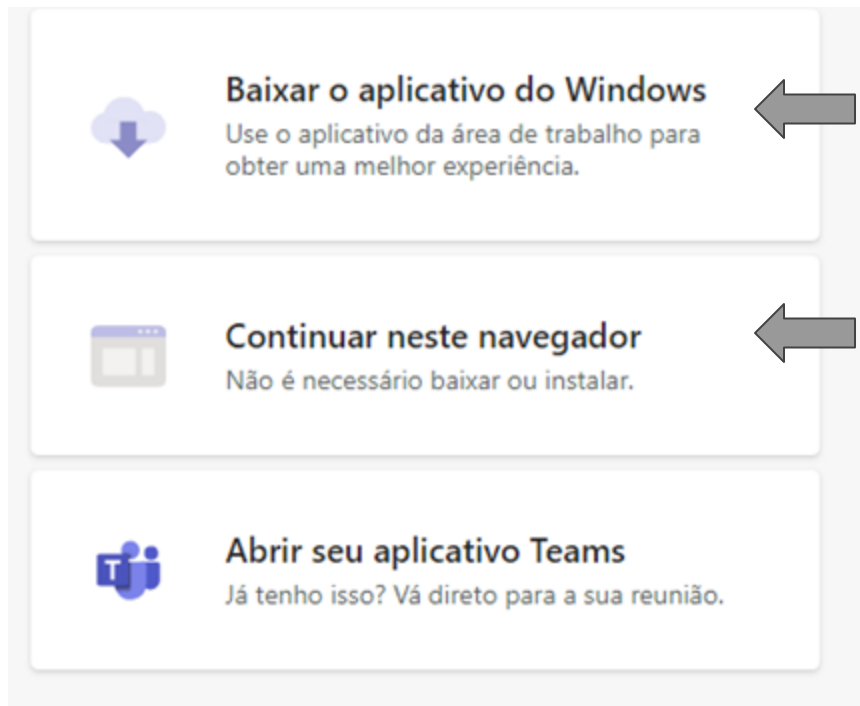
Baixar o aplicativo do Windows
Use o aplicativo da área de trabalho para obter uma melhor experiência.

Continuar neste navegador
Não é necessário baixar ou instalar.

T

Abrir seu aplicativo Teams
Já tenho isso? Vá direto para a sua reunião.